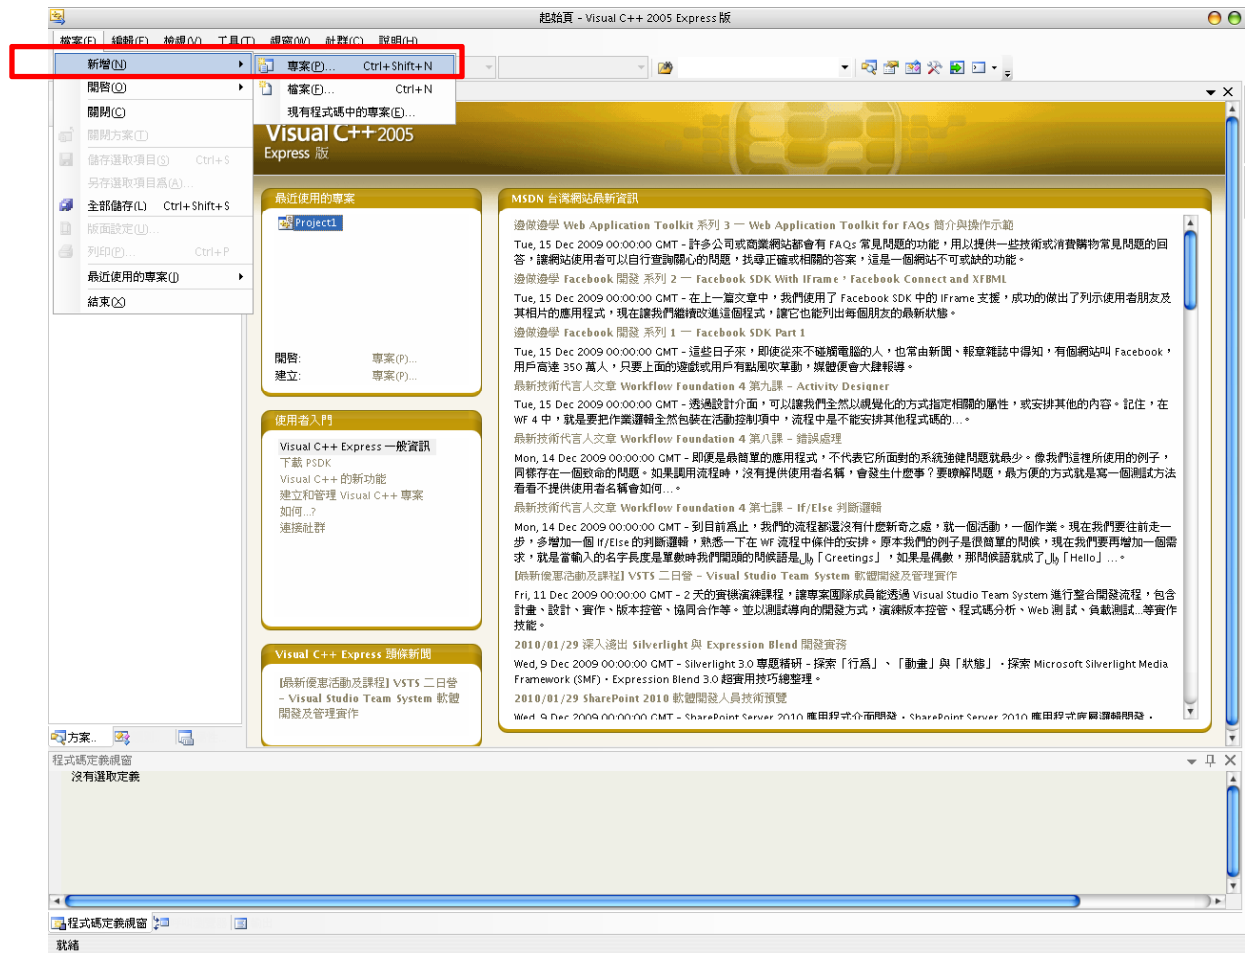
起始頁 - Visual C++ 2005 Express 版

檔案(F) 編輯(E) 檢視(V) 工具(T) 視窗(W) 社群(C) 說明(H)

新增(N)
開啟(O)
關閉(C)
關閉方案(T)
儲存選取項目(S) Ctrl+S
另存選取項目為(A)...
全部儲存(L) Ctrl+Shift+S
版面設定(U)...
列印(P)... Ctrl+P
最近使用的專案(J)
結束(X)

專案(P)... Ctrl+Shift+N
檔案(F)... Ctrl+N
現有程式碼中的專案(E)...

Visual C++ 2005
Express 版

最近使用的專案
Project1
開啟: 專案(P)...
建立: 專案(P)...

使用者入門
Visual C++ Express 一般資訊
下載 PSDK
Visual C++ 的新功能
建立和管理 Visual C++ 專案
如何...?
連接社群

Visual C++ Express 頭條新聞
[最新優惠活動及課程] VSTS 二日營 – Visual Studio Team System 軟體開發及管理實作

MSDN 台灣網站最新資訊

邊做邊學 Web Application Toolkit 系列 3 — Web Application Toolkit for FAQs 簡介與操作示範
Tue, 15 Dec 2009 00:00:00 GMT - 許多公司或商業網站都會有 FAQs 常見問題的功能，用以提供一些技術或消費購物常見問題的回答，讓網站使用者可以自行查詢關心的問題，找尋正確或相關的答案，這是一個網站不可或缺的功能。
邊做邊學 Facebook 開發 系列 2 — Facebook SDK With IFrame，Facebook Connect and XFBML
Tue, 15 Dec 2009 00:00:00 GMT - 在上一篇文章中，我們使用了 Facebook SDK 中的 IFrame 支援，成功的做出了列示使用者朋友及其相片的應用程式，現在讓我們繼續改進這個程式，讓它也能列出每個朋友的最新狀態。
邊做邊學 Facebook 開發 系列 1 — Facebook SDK Part 1
Tue, 15 Dec 2009 00:00:00 GMT - 這些日子來，即使從來不碰觸電腦的人，也常由新聞、報章雜誌中得知，有個網站叫 Facebook，用戶高達 350 萬人，只要上面的遊戲或用戶有點風吹草動，媒體便會大肆報導。
最新技術代言人文章 Workflow Foundation 4 第九課 – Activity Designer
Tue, 15 Dec 2009 00:00:00 GMT - 透過設計介面，可以讓我們全然以視覺化的方式指定相關的屬性，或安排其他的內容。記住，在 WF 4 中，就是要把作業邏輯全然包裝在活動控制項中，流程中是不能安排其他程式碼的...。
最新技術代言人文章 Workflow Foundation 4 第八課 – 錯誤處理
Mon, 14 Dec 2009 00:00:00 GMT - 即便是最簡單的應用程式，不代表它所面對的系統強健問題就最少。像我們這裡所使用的例子，同樣存在一個致命的問題。如果調用流程時，沒有提供使用者名稱，會發生什麼事？要瞭解問題，最方便的方式就是寫一個測試方法看看不提供使用者名稱會如何...。
最新技術代言人文章 Workflow Foundation 4 第七課 – If/Else 判斷邏輯
Mon, 14 Dec 2009 00:00:00 GMT - 到目前為止，我們的流程都還沒有什麼新奇之處，就一個活動，一個作業。現在我們要往前走一步，多增加一個 If/Else 的判斷邏輯，熟悉一下在 WF 流程中條件的安排。原本我們的例子是很簡單的問候，現在我們要再增加一個需求，就是當輸入的名字長度是單數時我們問題的問候語是,川「Greetings」，如果是偶數，那問候語就成了,川「Hello」...。
[最新優惠活動及課程] VSTS 二日營 – Visual Studio Team System 軟體開發及管理實作
Fri, 11 Dec 2009 00:00:00 GMT - 2 天的實機演練課程，讓專案團隊成員能透過 Visual Studio Team System 進行整合開發流程，包含計畫、設計、實作、版本控管、協同合作等。並以測試導向的開發方式，演練版本控管、程式碼分析、Web 測試、負載測試...等實作技能。
2010/01/29 深入淺出 Silverlight 與 Expression Blend 開發實務
Wed, 9 Dec 2009 00:00:00 GMT - Silverlight 3.0 專題精研 - 探索「行為」、「動畫」與「狀態」．探索 Microsoft Silverlight Media Framework (SMF)．Expression Blend 3.0 超實用技巧總整理。
2010/01/29 SharePoint 2010 軟體開發人員技術預覽
Wed, 9 Dec 2009 00:00:00 GMT - SharePoint Server 2010 應用程式介面開發．SharePoint Server 2010 應用程式底層邏輯開發．

方案...

程式碼定義視窗
沒有選取定義

程式碼定義視窗

就緒